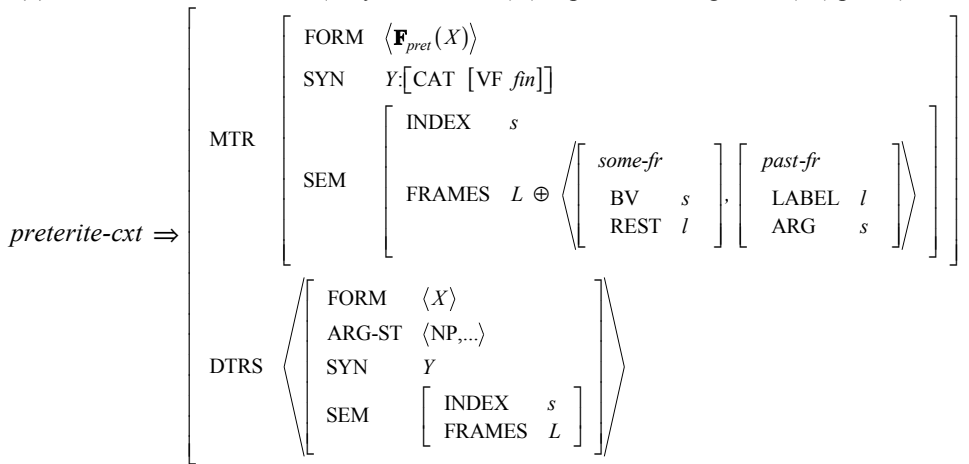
$preterite\text{-}cxt \Rightarrow \begin{bmatrix} \text{MTR} & \begin{bmatrix} \text{FORM} & \langle \mathbf{F}_{pret}(X) \rangle \\ \text{SYN} & Y{:}[\text{CAT } [\text{VF } fin]] \\ \text{SEM} & \begin{bmatrix} \text{INDEX} & s \\ \text{FRAMES} & L \oplus \left\langle \begin{bmatrix} some\text{-}fr \\ \text{BV} & s \\ \text{REST} & l \end{bmatrix}, \begin{bmatrix} past\text{-}fr \\ \text{LABEL} & l \\ \text{ARG} & s \end{bmatrix} \right\rangle \end{bmatrix} \end{bmatrix} \\ \text{DTRS} & \left\langle \begin{bmatrix} \text{FORM} & \langle X \rangle \\ \text{ARG-ST} & \langle \text{NP},... \rangle \\ \text{SYN} & Y \\ \text{SEM} & \begin{bmatrix} \text{INDEX} & s \\ \text{FRAMES} & L \end{bmatrix} \end{bmatrix} \right\rangle \end{bmatrix}$